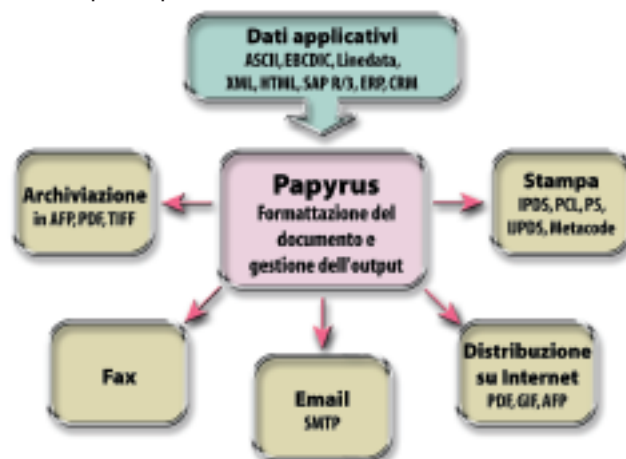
Dati applicativi
ASCII, EBCDIC, Linedata, XML, HTML, SAP R/3, ERP, CRM

Archiviazione
in AFP, PDF, TIFF

Papyrus
Formattazione del documento e gestione dell'output

Stampa
IPDS, PCL, PS, IJPDS, Metacode

Fax

Email
SMTP

Distribuzione su Internet
PDF, GIF, AFP